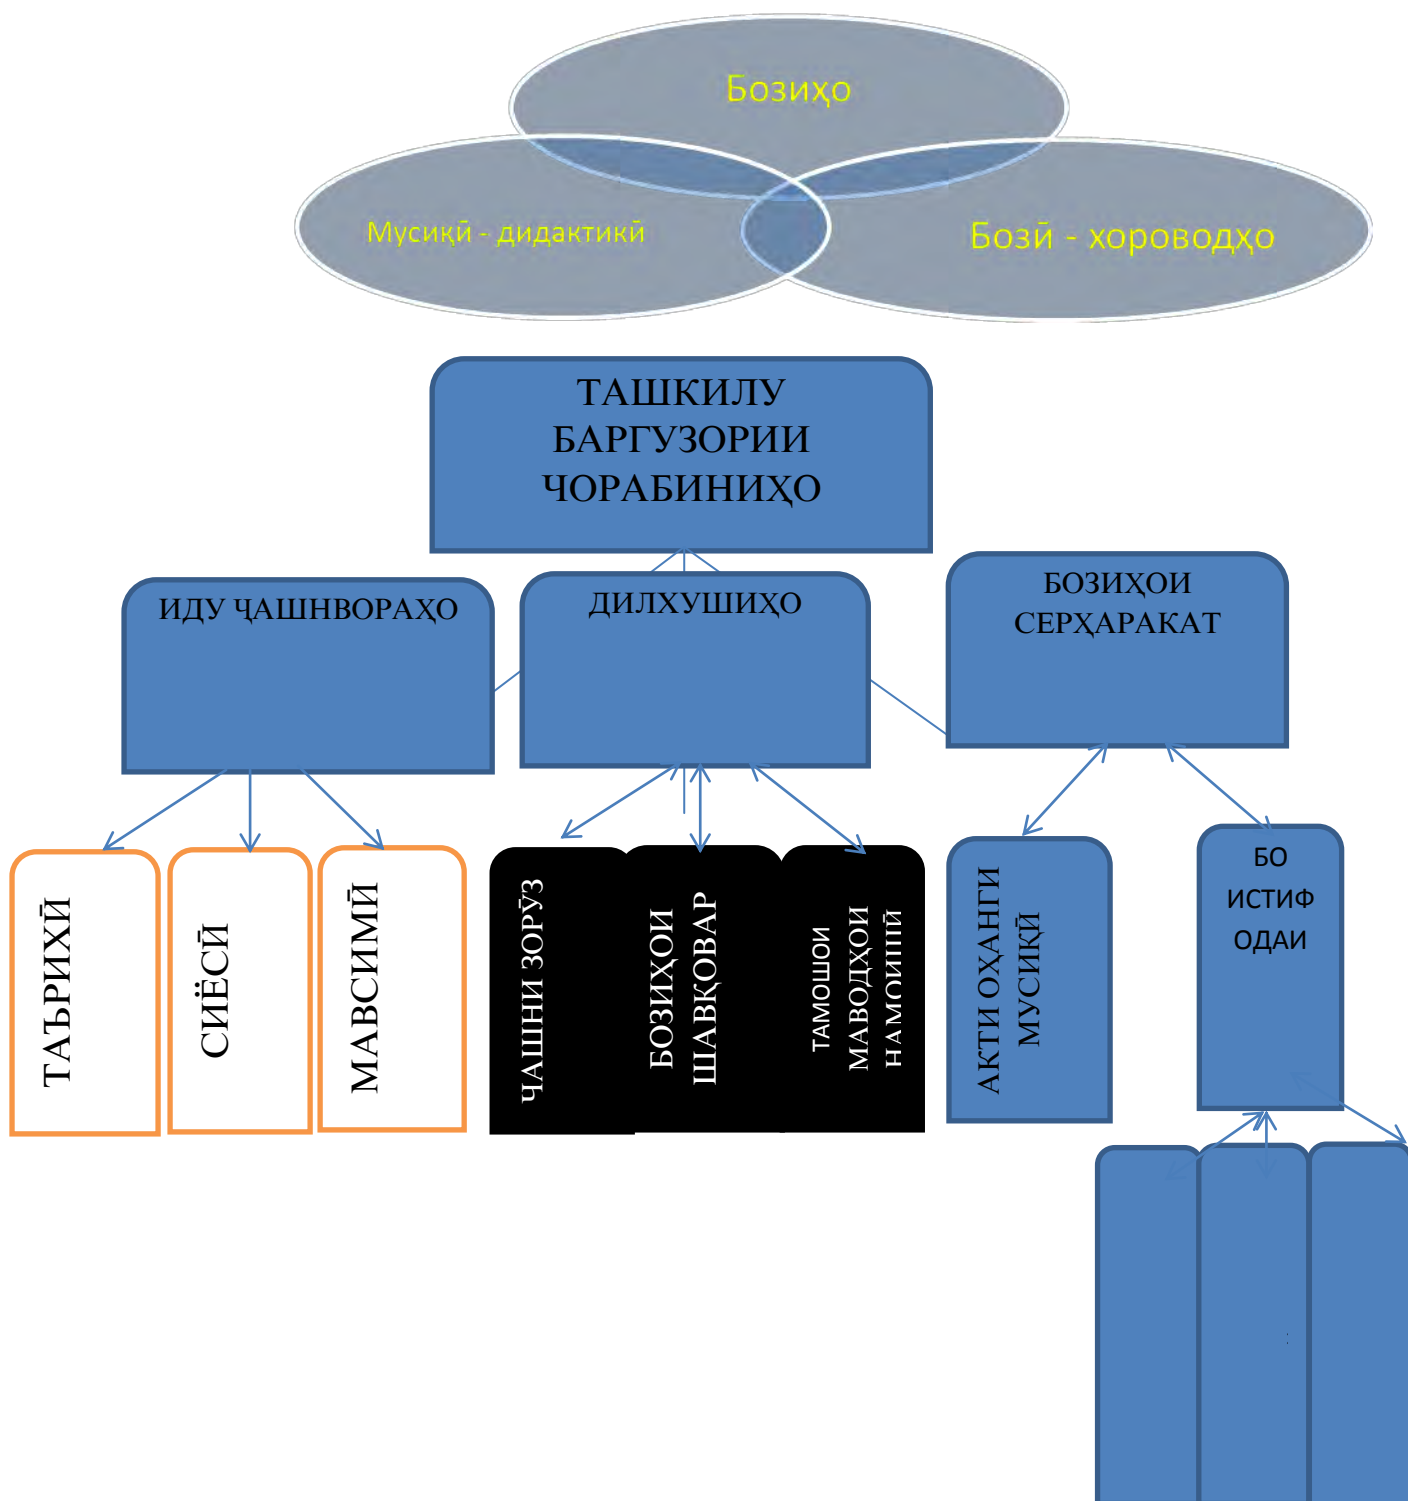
Бозиҳо

Мусиқӣ - дидактикӣ

Бозӣ - хороводҳо

ТАШКИЛУ БАРГУЗОРИИ ЧОРАБИНИҲО

ИДУ ҶАШНВОРАҲО

ДИЛХУШИҲО

БОЗИҲОИ СЕРҲАРАКАТ

ТАЪРИХӢ

СИЁСӢ

МАВСИМӢ

ҶАШНИ ЗОРӮЗ

БОЗИҲОИ ШАВҚОВАР

ТАМОШОИ МАВОДҲОИ НАМОИШӢ

АКТИ ОҲАНГИ МУСИҚӢ

БО ИСТИФ ОДАИ